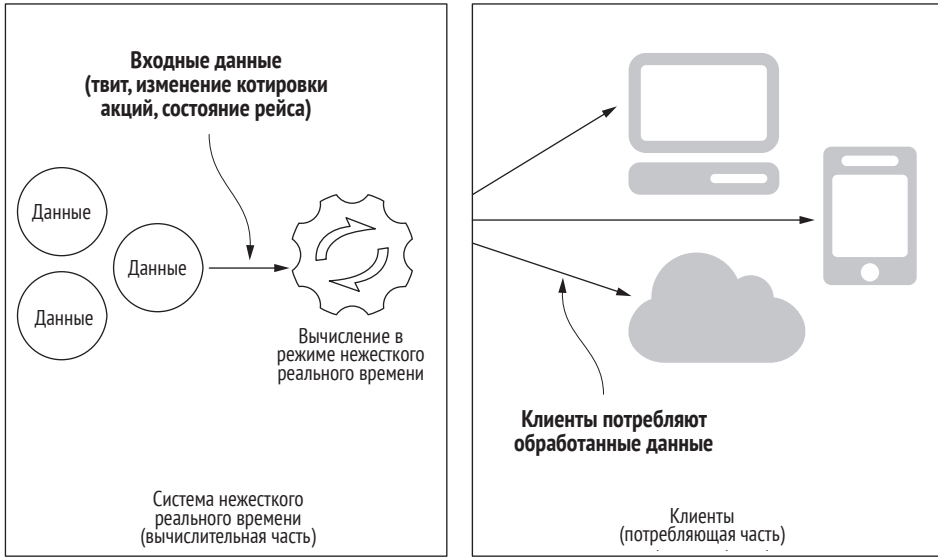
Входные данные (твит, изменение котировки акций, состояние рейса)

Данные

Данные

Данные

Вычисление в режиме нежесткого реального времени

Система нежесткого реального времени (вычислительная часть)

Клиенты потребляют обработанные данные

Клиенты (потребляющая часть)